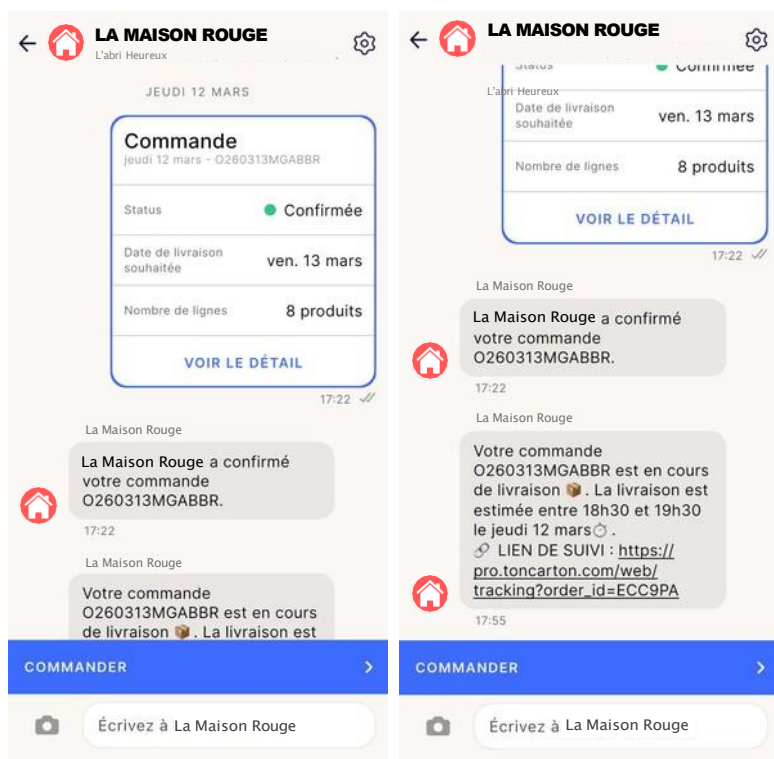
LA MAISON ROUGE
L'abri Heureux

JEUDI 12 MARS

Commande
jeudi 12 mars - O260313MGABBR

Status Confirmée

Date de livraison souhaitée ven. 13 mars

Nombre de lignes 8 produits

VOIR LE DÉTAIL

17:22

La Maison Rouge

La Maison Rouge a confirmé votre commande O260313MGABBR.

17:22

La Maison Rouge

Votre commande O260313MGABBR est en cours de livraison 📦. La livraison est

COMMANDER

Écrivez à La Maison Rouge

LA MAISON ROUGE
L'abri Heureux

Status Confirmée

Date de livraison souhaitée ven. 13 mars

Nombre de lignes 8 produits

VOIR LE DÉTAIL

17:22

La Maison Rouge

La Maison Rouge a confirmé votre commande O260313MGABBR.

17:22

La Maison Rouge

Votre commande O260313MGABBR est en cours de livraison 📦. La livraison est estimée entre 18h30 et 19h30 le jeudi 12 mars⏱.
🔗 LIEN DE SUIVI : https://pro.toncarton.com/web/tracking?order_id=ECC9PA

17:55

COMMANDER

Écrivez à La Maison Rouge